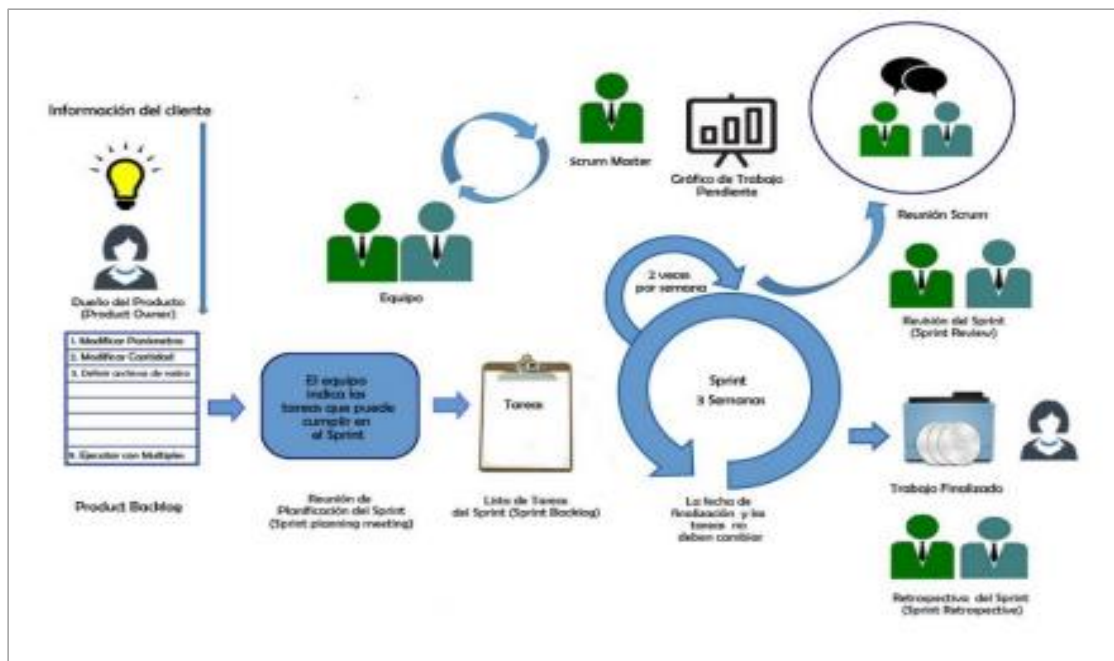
Información del cliente

Dueño del Producto
(Product Owner)

1. Modificar Parámetros
2. Modificar Cantidad
3. Definir archivos de salida
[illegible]. Ejecutar con Multiples

Product Backlog

Equipo

Scrum Master

Gráfico de Trabajo Pendiente

Reunión Scrum

El equipo indica las tareas que puede cumplir en el Sprint

Reunión de Planificación del Sprint
(Sprint planning meeting)

Tareas

Lista de Tareas del Sprint (Sprint Backlog)

2 veces por semana

Sprint
3 Semanas

La fecha de finalización y las tareas no deben cambiar

Revisión del Sprint
(Sprint Review)

Trabajo Finalizado

Retrospectiva del Sprint
(Sprint Retrospective)